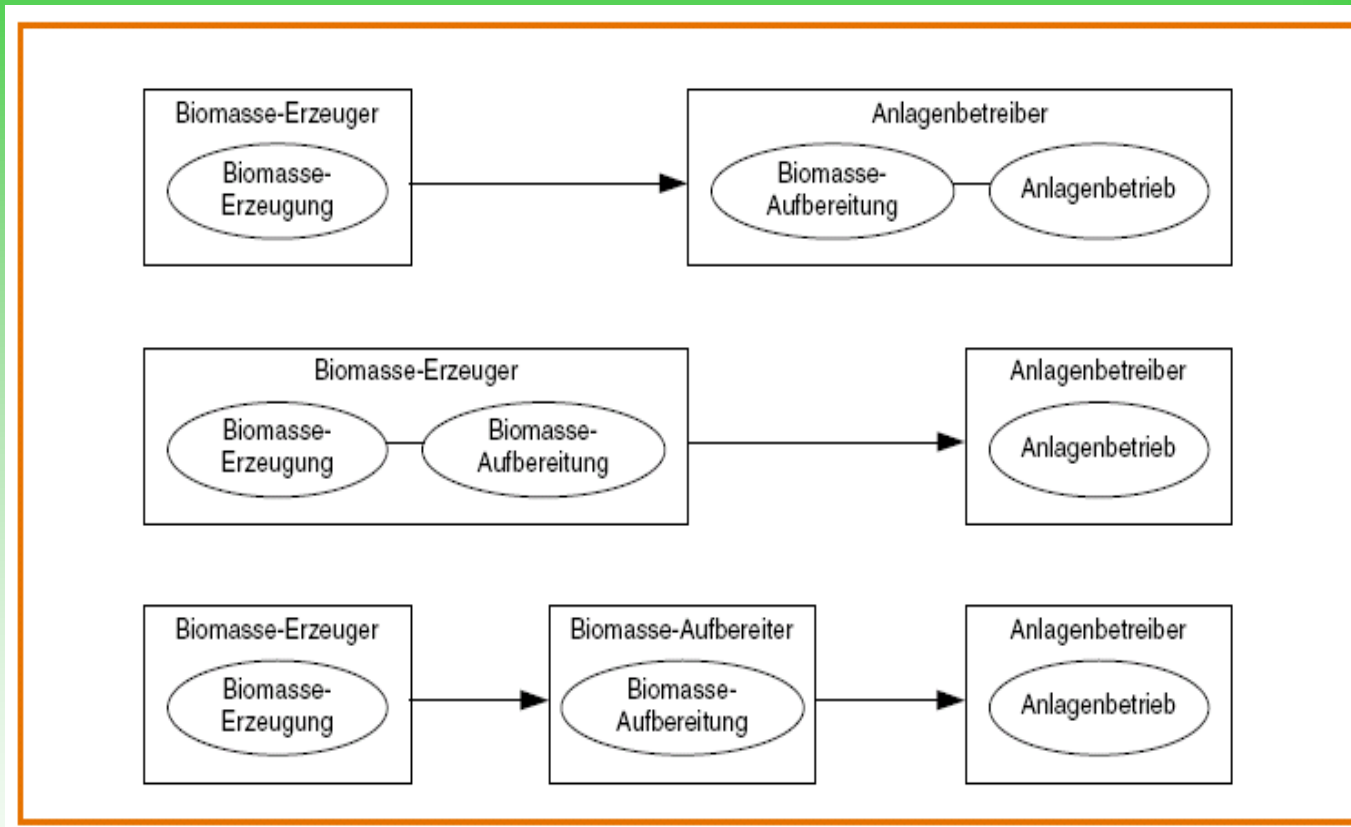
Biomasse-Erzeuger

Biomasse-Erzeugung

Anlagenbetreiber

Biomasse-Aufbereitung

Anlagenbetrieb

Biomasse-Erzeuger

Biomasse-Erzeugung

Biomasse-Aufbereitung

Anlagenbetreiber

Anlagenbetrieb

Biomasse-Erzeuger

Biomasse-Erzeugung

Biomasse-Aufbereiter

Biomasse-Aufbereitung

Anlagenbetreiber

Anlagenbetrieb